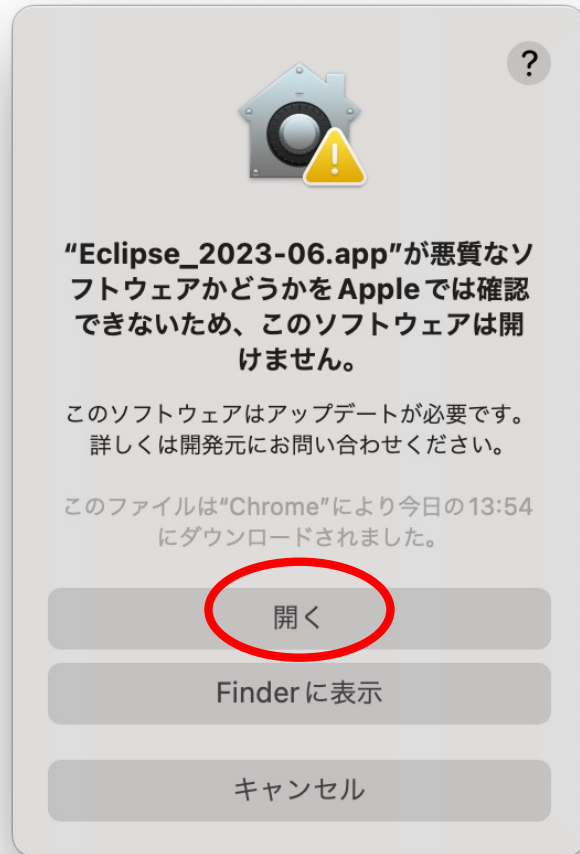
?

“Eclipse_2023-06.app”が悪質なソフトウェアかどうかをAppleでは確認できないため、このソフトウェアは開けません。

このソフトウェアはアップデートが必要です。詳しくは開発元にお問い合わせください。

このファイルは“Chrome”により今日の13:54にダウンロードされました。

開く

Finderに表示

キャンセル